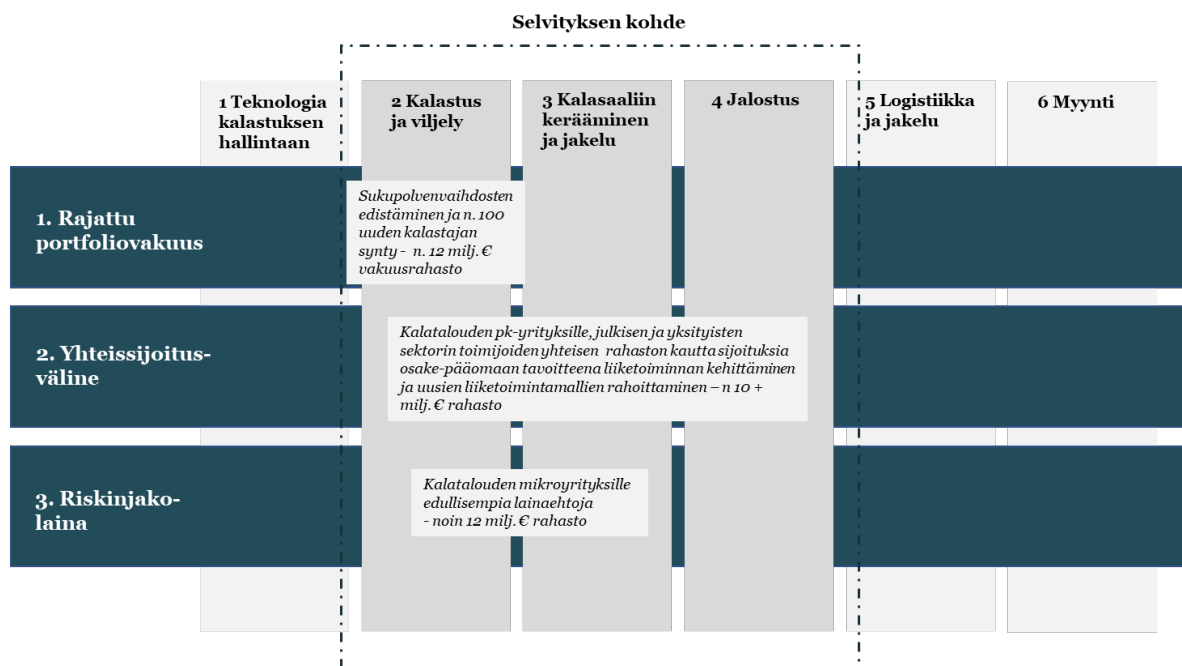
Selvityksen kohde

1 Teknologia kalastuksen hallintaan

2 Kalastus ja viljely

3 Kalasaaliin kerääminen ja jakelu

4 Jalostus

5 Logistiikka ja jakelu

6 Myynti

1. Rajattu portfoliovakuus

Sukupolvenvaihdosten edistäminen ja n. 100 uuden kalastajan synty - n. 12 milj. € vakuusrahasto

2. Yhteissijoitusväline

Kalatalouden pk-yrityksille, julkisen ja yksityisten sektorin toimijoiden yhteisen rahaston kautta sijoituksia osake-pääomaan tavoitteena liiketoiminnan kehittäminen ja uusien liiketoimintamallien rahoittaminen – n 10 + milj. € rahasto

3. Riskinjakolaina

Kalatalouden mikroyrityksille edullisempia lainaehtoja - noin 12 milj. € rahasto